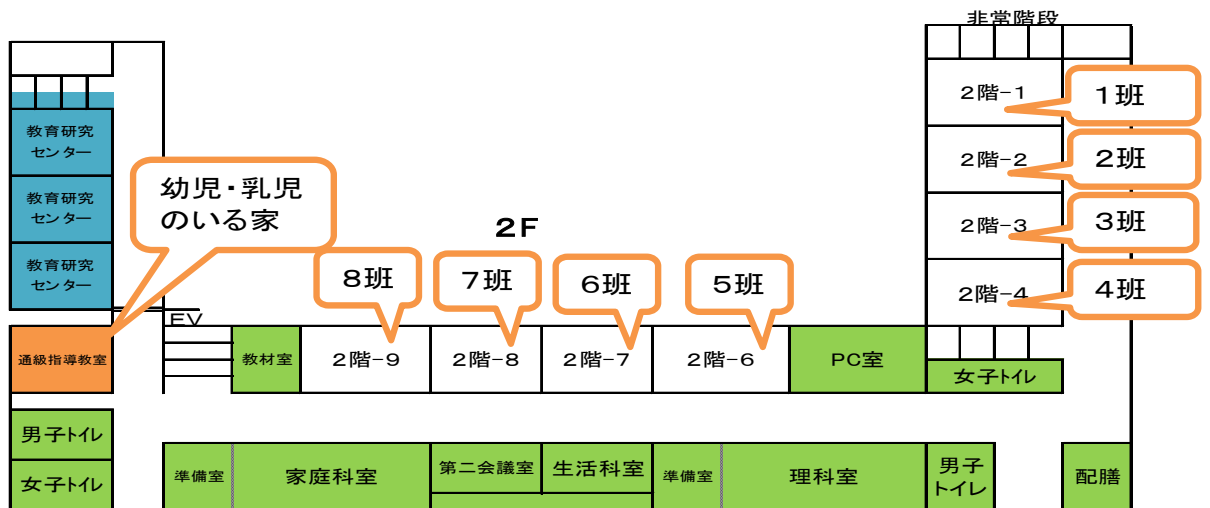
非常階段

2F

教育研究センター
教育研究センター
教育研究センター

幼児・乳児のいる家

2階-1 1班
2階-2 2班
2階-3 3班
2階-4 4班

8班
7班
6班
5班

EV
通級指導教室
教材室
2階-9
2階-8
2階-7
2階-6
PC室
女子トイレ

男子トイレ
女子トイレ
準備室
家庭科室
第二会議室
生活科室
準備室
理科室
男子トイレ
配膳